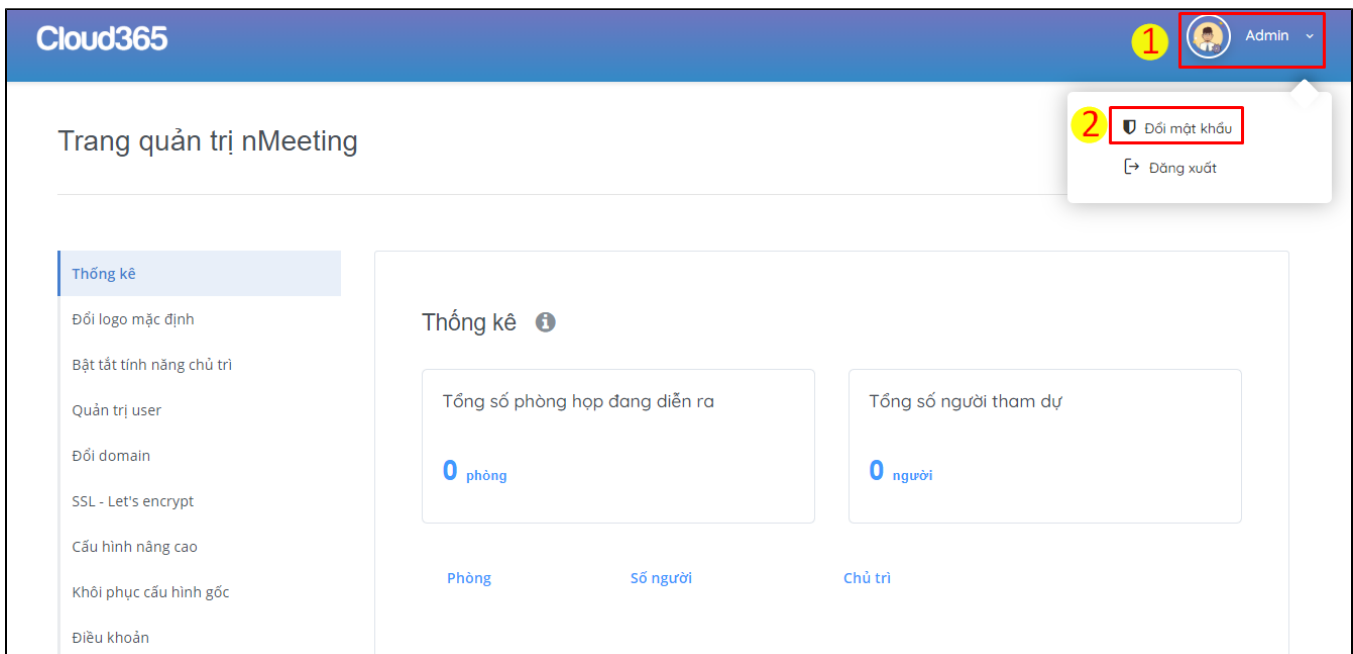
Cloud365

1 Admin

2 Đổi mật khẩu

Đăng xuất

Trang quản trị nMeeting

Thống kê

Đổi logo mặc định

Bật tắt tính năng chủ trì

Quản trị user

Đổi domain

SSL - Let's encrypt

Cấu hình nâng cao

Khôi phục cấu hình gốc

Điều khoản

Thống kê

Tổng số phòng họp đang diễn ra

0 phòng

Tổng số người tham dự

0 người

| Phòng | Số người | Chủ trì |
|---|---|---|